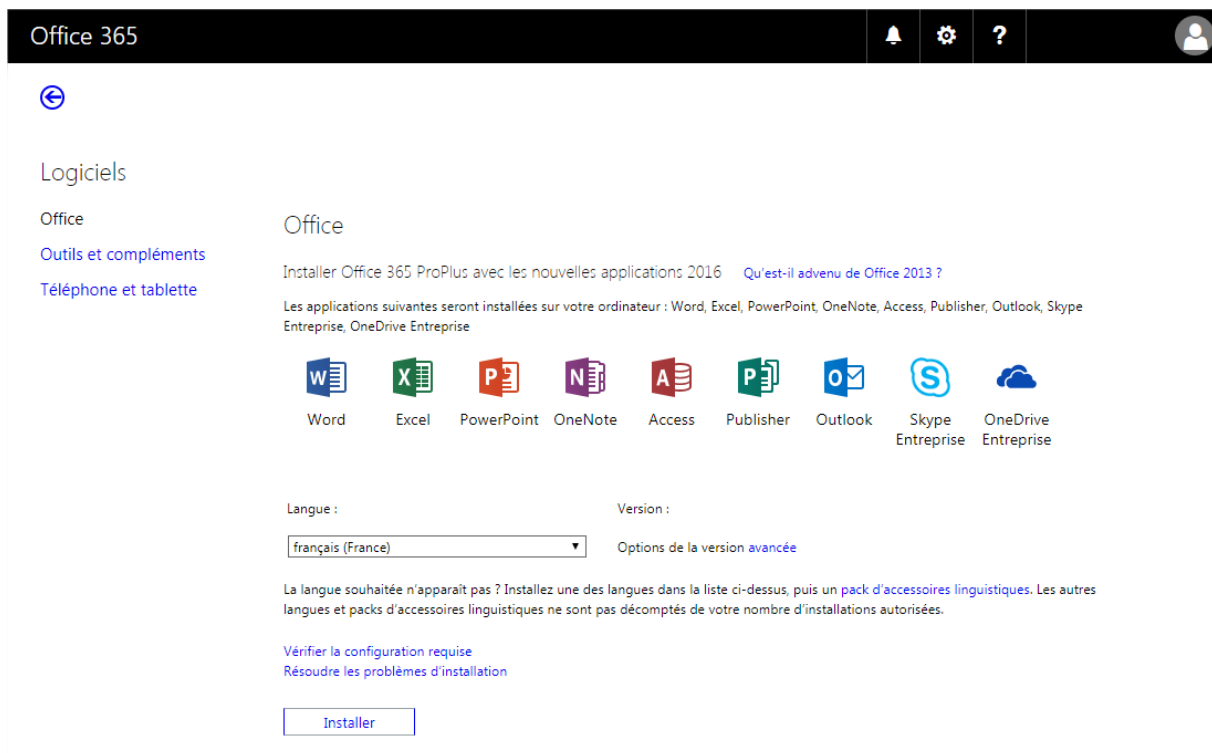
Office 365

?

Logiciels

Office

Outils et compléments

Téléphone et tablette

Office

Installer Office 365 ProPlus avec les nouvelles applications 2016 Qu'est-il advenu de Office 2013 ?

Les applications suivantes seront installées sur votre ordinateur : Word, Excel, PowerPoint, OneNote, Access, Publisher, Outlook, Skype Entreprise, OneDrive Entreprise

Word Excel PowerPoint OneNote Access Publisher Outlook Skype Entreprise OneDrive Entreprise

Langue :

français (France)

Version :

Options de la version avancée

La langue souhaitée n'apparaît pas ? Installez une des langues dans la liste ci-dessus, puis un pack d'accessoires linguistiques. Les autres langues et packs d'accessoires linguistiques ne sont pas décomptés de votre nombre d'installations autorisées.

Vérifier la configuration requise
Résoudre les problèmes d'installation

Installer